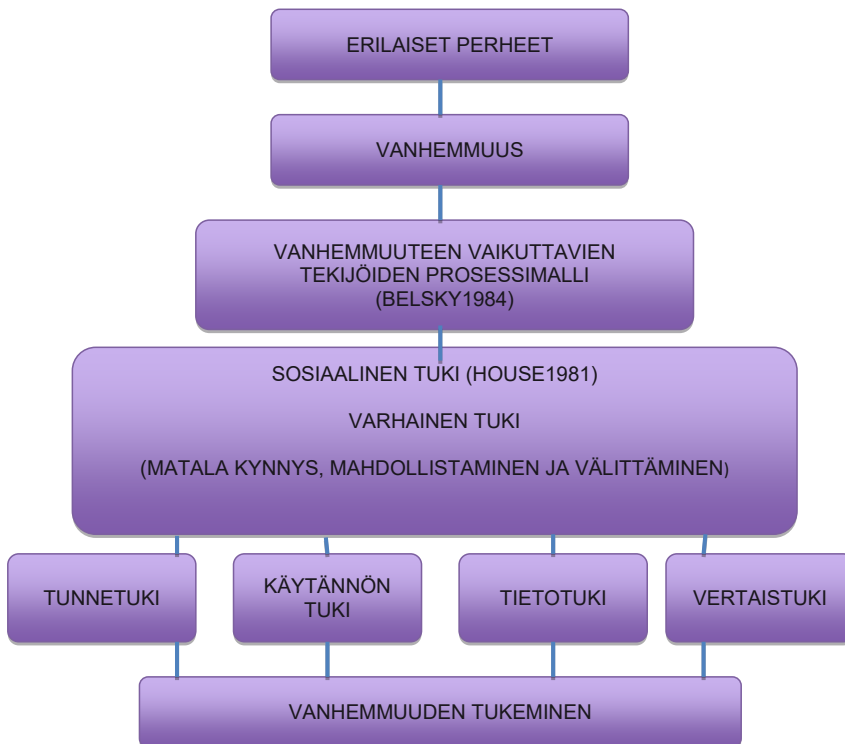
ERILAISET PERHEET

VANHEMMUUS

VANHEMMUUTEEN VAIKUTTAVIEN TEKIJÖIDEN PROSESSIMALLI (BELSKY1984)

SOSIAALINEN TUKI (HOUSE1981)

VARHAINEN TUKI

(MATALA KYNNYS, MAHDOLLISTAMINEN JA VÄLITTÄMINEN)

TUNNETUKI

KÄYTÄNNÖN TUKI

TIETOTUKI

VERTAISTUKI

VANHEMMUUDEN TUKEMINEN